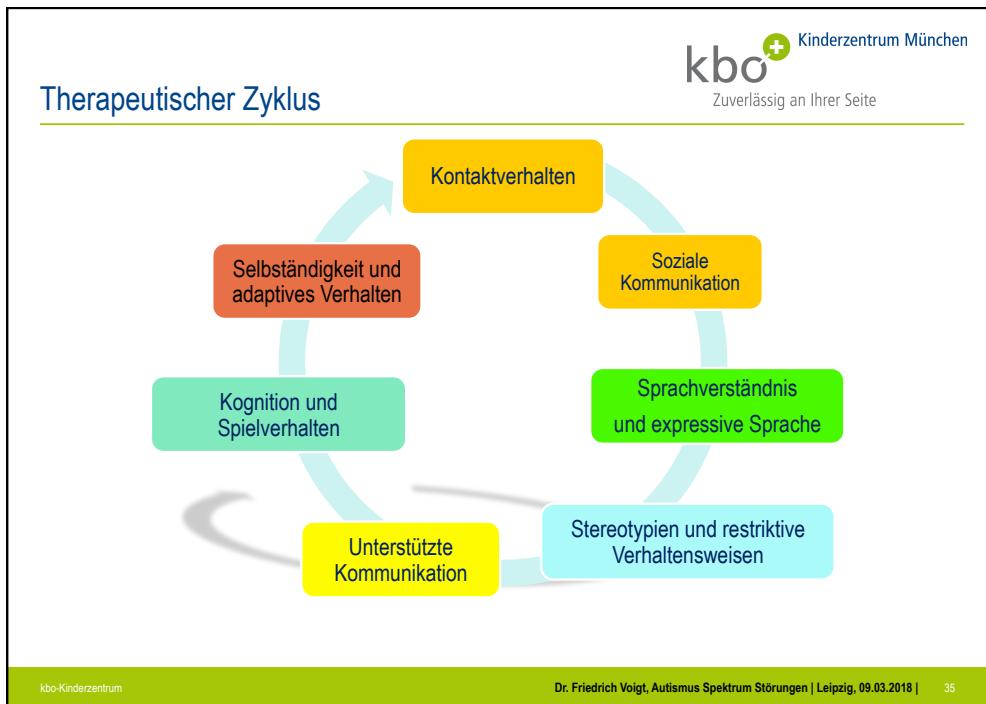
Therapeutischer Zyklus

kbo Kinderzentrum München
Zuverlässig an Ihrer Seite

Kontaktverhalten

Soziale Kommunikation

Sprachverständnis und expressive Sprache

Stereotypien und restriktive Verhaltensweisen

Unterstützte Kommunikation

Kognition und Spielverhalten

Selbständigkeit und adaptives Verhalten

kbo-Kinderzentrum

Dr. Friedrich Voigt, Autismus Spektrum Störungen | Leipzig, 09.03.2018 | 35